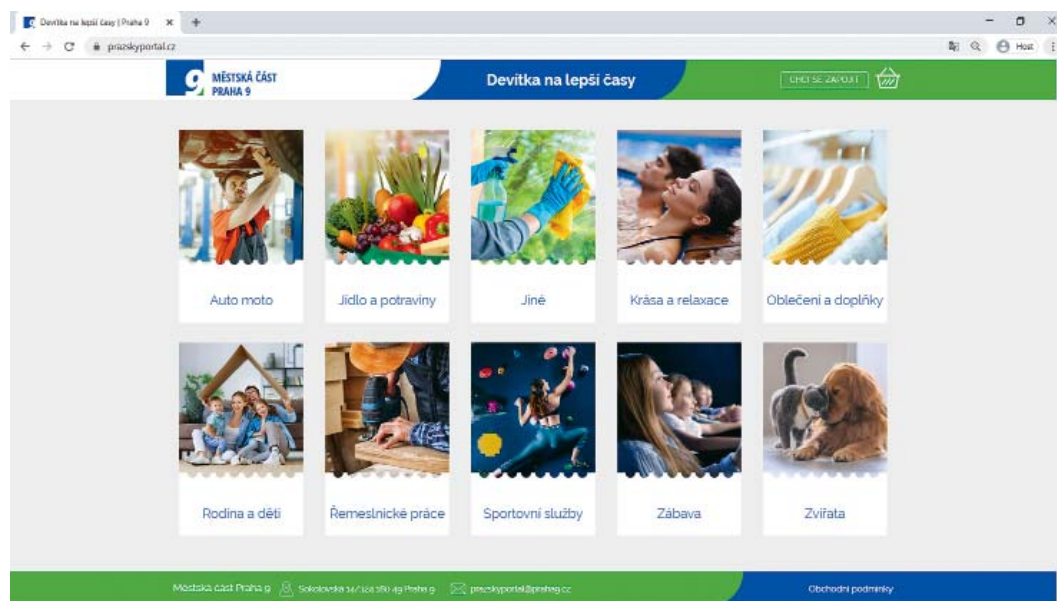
Devítka na lepší časy | Praha 9 × +

prazskyportal.cz

Host

9 MĚSTSKÁ ČÁST PRAHA 9

Devítka na lepší časy

CHCI SE ZAPOJIT

Auto moto

Jídlo a potraviny

Jiné

Krása a relaxace

Oblečení a doplňky

Rodina a děti

Řemeslnické práce

Sportovní služby

Zábava

Zvířata

Městská část Praha 9 Sokolovská 14/324 180 49 Praha 9 prazskyportal@praha9.cz

Obchodní podmínky